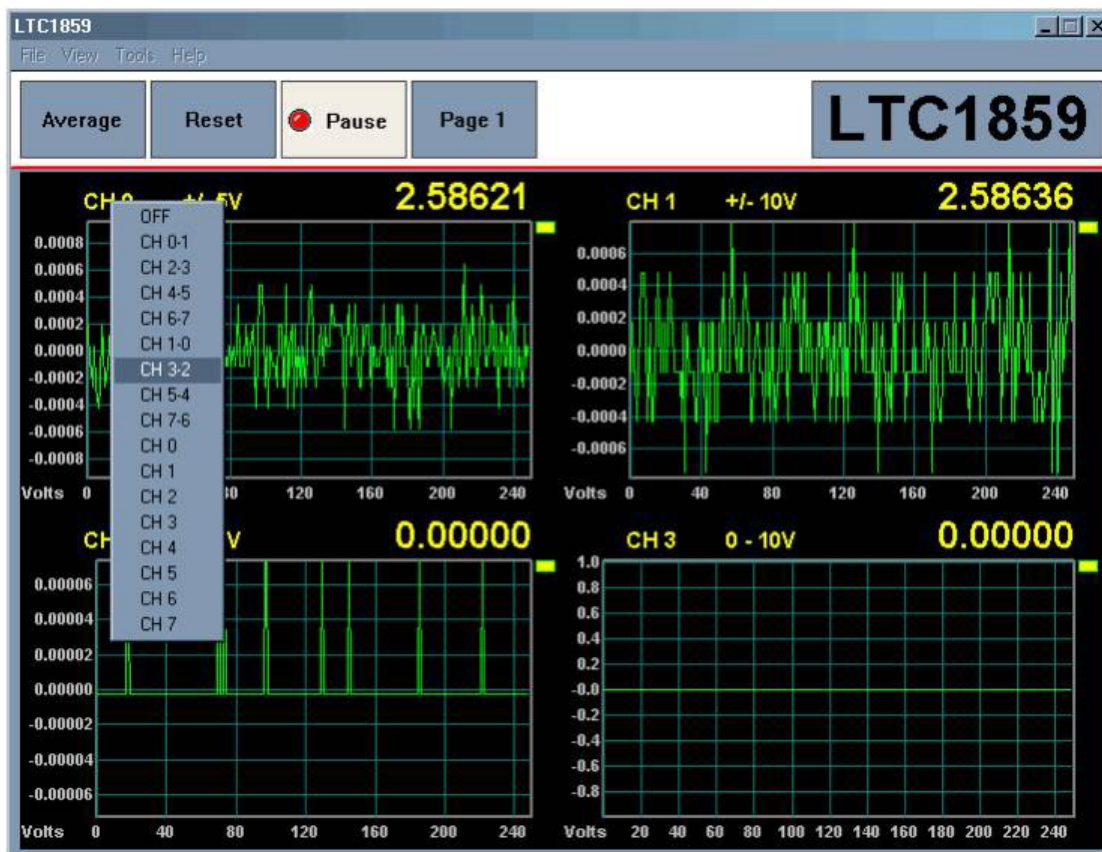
LTC1859

File View Tools Help

Average Reset Pause Page 1

LTC1859

CH 0 +/- 5V 2.58621

OFF
CH 0-1
CH 2-3
CH 4-5
CH 6-7
CH 1-0
CH 3-2
CH 5-4
CH 7-6
CH 0
CH 1
CH 2
CH 3
CH 4
CH 5
CH 6
CH 7

0.0008
0.0006
0.0004
0.0002
0.0000
-0.0002
-0.0004
-0.0006
-0.0008
Volts 0 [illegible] 120 160 200 240

CH 1 +/- 10V 2.58636

0.0006
0.0004
0.0002
0.0000
-0.0002
-0.0004
-0.0006
Volts 0 40 80 120 160 200 240

CH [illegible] V 0.00000

0.00006
0.00004
0.00002
0.00000
-0.00002
-0.00004
-0.00006
Volts 0 40 80 120 160 200 240

CH 3 0 - 10V 0.00000

1.0
0.8
0.6
0.4
0.2
-0.0
-0.2
-0.4
-0.6
-0.8
Volts 20 40 60 80 100 120 140 160 180 200 220 240